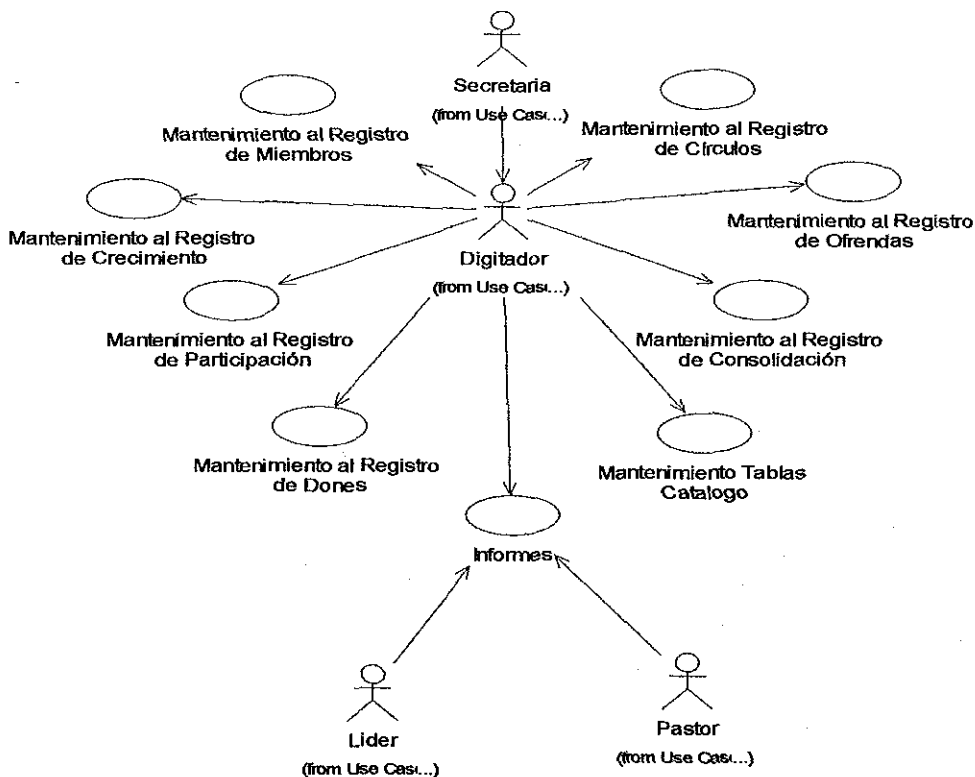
Secretaria
(from Use Cas...)

Mantenimiento al Registro de Miembros

Mantenimiento al Registro de Círculos

Mantenimiento al Registro de Crecimiento

Mantenimiento al Registro de Ofrendas

Digitador
(from Use Cas...)

Mantenimiento al Registro de Participación

Mantenimiento al Registro de Consolidación

Mantenimiento al Registro de Dones

Mantenimiento Tablas Catalogo

Informes

Lider
(from Use Cas...)

Pastor
(from Use Cas...)